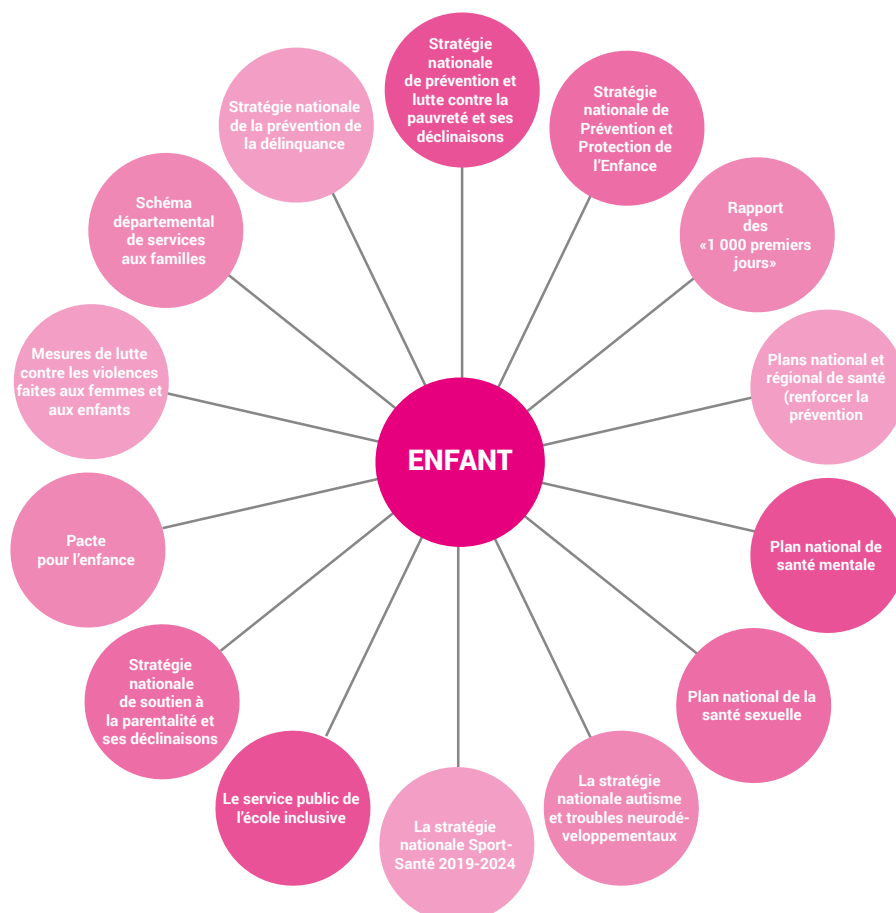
ENFANT

Stratégie nationale de prévention et lutte contre la pauvreté et ses déclinaisons

Stratégie nationale de Prévention et Protection de l'Enfance

Rapport des «1 000 premiers jours»

Plans national et régional de santé (renforcer la prévention

Plan national de santé mentale

Plan national de la santé sexuelle

La stratégie nationale autisme et troubles neurodéveloppementaux

La stratégie nationale Sport-Santé 2019-2024

Le service public de l'école inclusive

Stratégie nationale de soutien à la parentalité et ses déclinaisons

Pacte pour l'enfance

Mesures de lutte contre les violences faites aux femmes et aux enfants

Schéma départemental de services aux familles

Stratégie nationale de la prévention de la délinquance